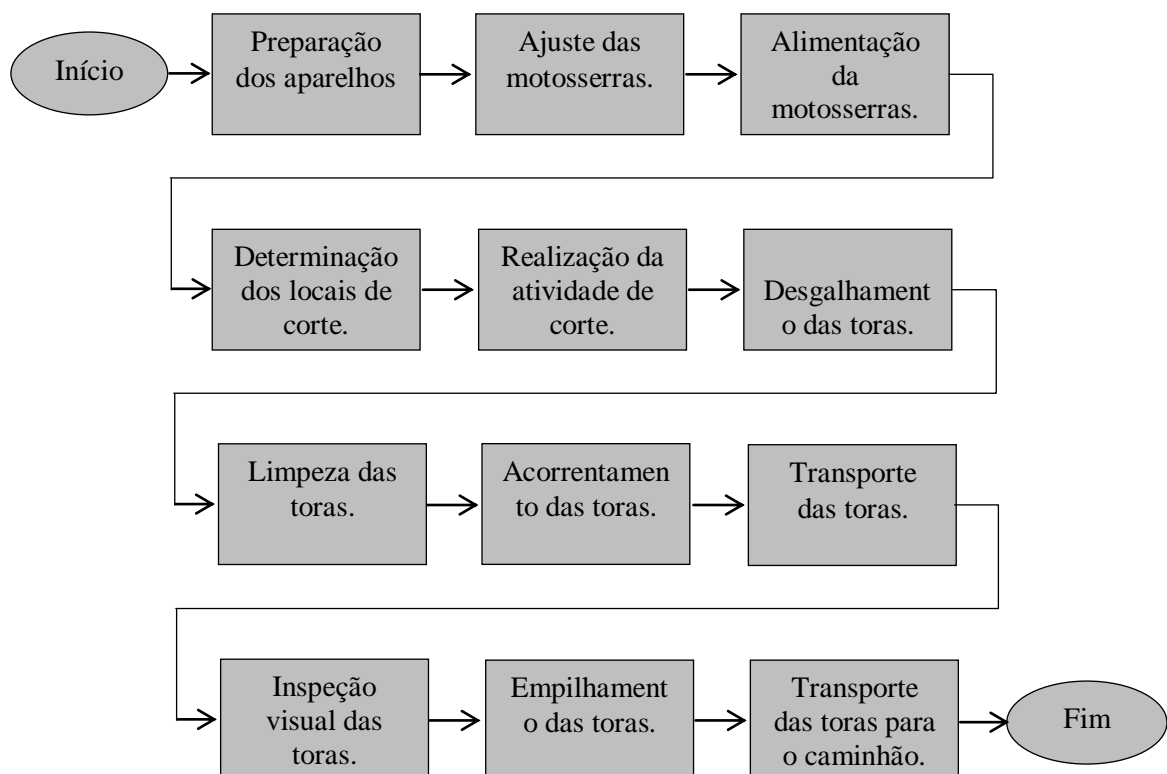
Início

Preparação dos aparelhos

Ajuste das motosserras.

Alimentação da motosserras.

Determinação dos locais de corte.

Realização da atividade de corte.

Desgalhament o das toras.

Limpeza das toras.

Acorrentamen to das toras.

Transporte das toras.

Inspeção visual das toras.

Empilhament o das toras.

Transporte das toras para o caminhão.

Fim